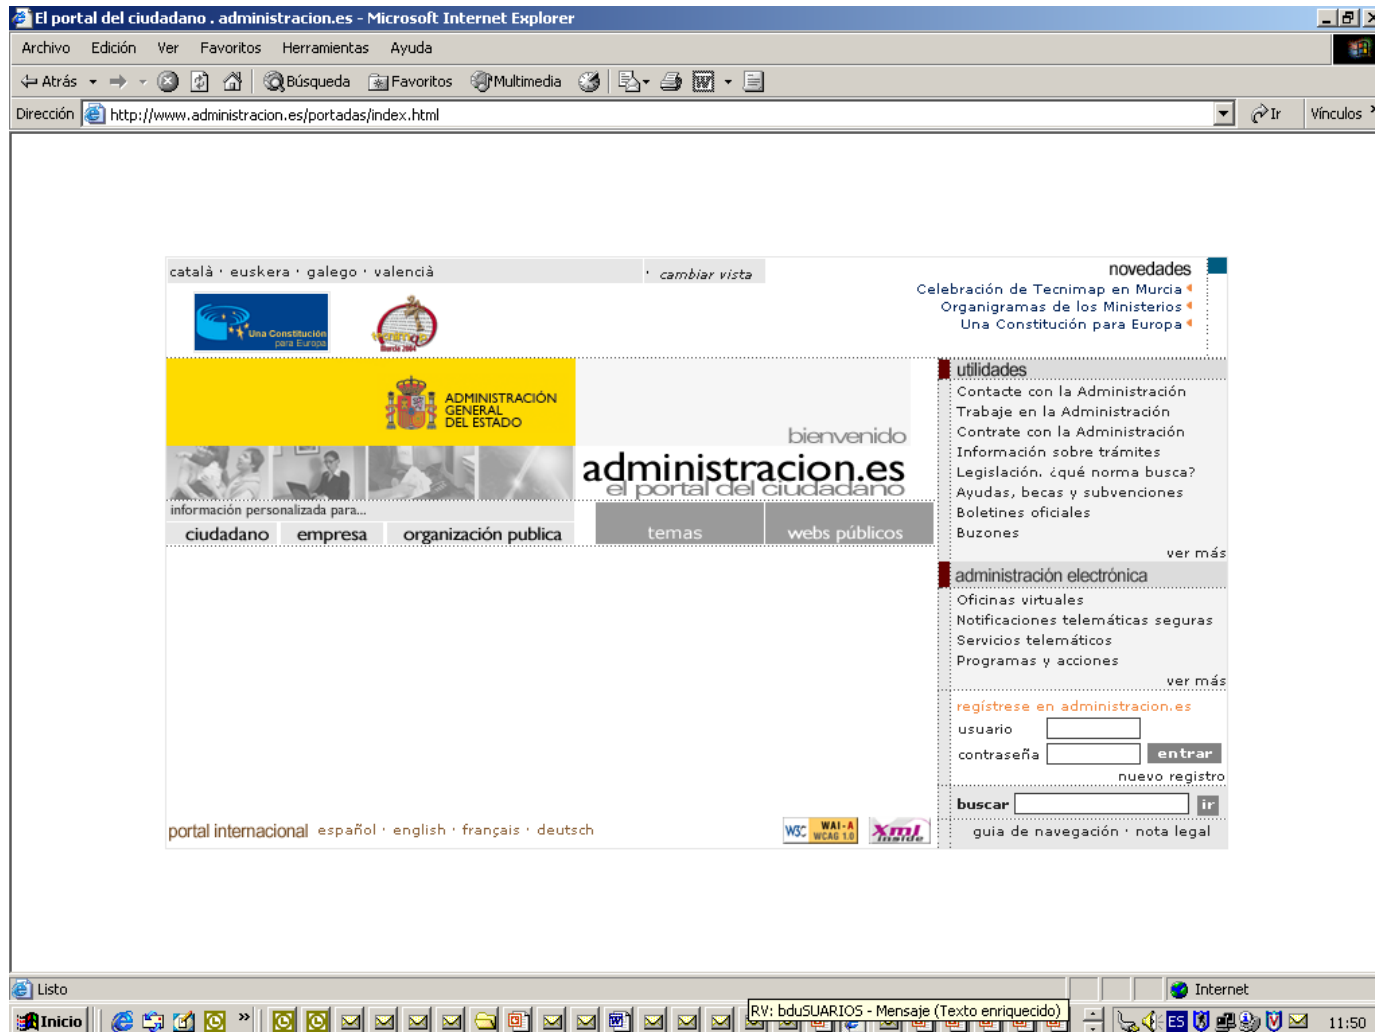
El portal del ciudadano . administracion.es - Microsoft Internet Explorer

Archivo Edición Ver Favoritos Herramientas Ayuda

Atrás Búsqueda Favoritos Multimedia

Dirección http://www.administracion.es/portadas/index.html Ir Vínculos

català · euskera · galego · valencià · cambiar vista

novedades
Celebración de Tecnimap en Murcia
Organigramas de los Ministerios
Una Constitución para Europa

Una Constitución para Europa

ADMINISTRACIÓN GENERAL DEL ESTADO

bienvenido
administracion.es
el portal del ciudadano

información personalizada para...
ciudadano empresa organización publica
temas webs públicos

utilidades
Contacte con la Administración
Trabaje en la Administración
Contrate con la Administración
Información sobre trámites
Legislación, ¿qué norma busca?
Ayudas, becas y subvenciones
Boletines oficiales
Buzones
ver más

administración electrónica
Oficinas virtuales
Notificaciones telemáticas seguras
Servicios telemáticos
Programas y acciones
ver más

regístrese en administracion.es
usuario
contraseña entrar
nuevo registro

buscar ir

portal internacional español · english · français · deutsch

W3C WAI-A WCAG 1.0 XML inside

guia de navegación · nota legal

Listo Internet

Inicio RV: bduSUARIOS - Mensaje (Texto enriquecido) ES 11:50